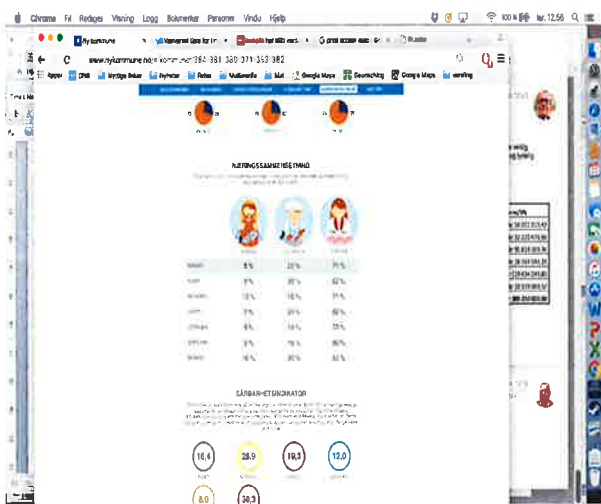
Chrome Fil Rediger Visning Logg Bokmerker Personer Vindu Hjelp

100 % ti. 12.56

Ny kommune

www.nykommune.no/kommune/264-361-360-371-353-382

Apper DNB Mydigs Bokar Nyheter Reise Mediemedie Mat Google Maps Geocaching Google Maps

NÆRINGSSAMMENSETNING

SÅRBARHETSINDIKATOR

| | 8 % | 23 % | 71 % |
|---|---|---|---|
| | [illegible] | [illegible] | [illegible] |

16,4

28,9

19,3

12,0

8,0

38,3